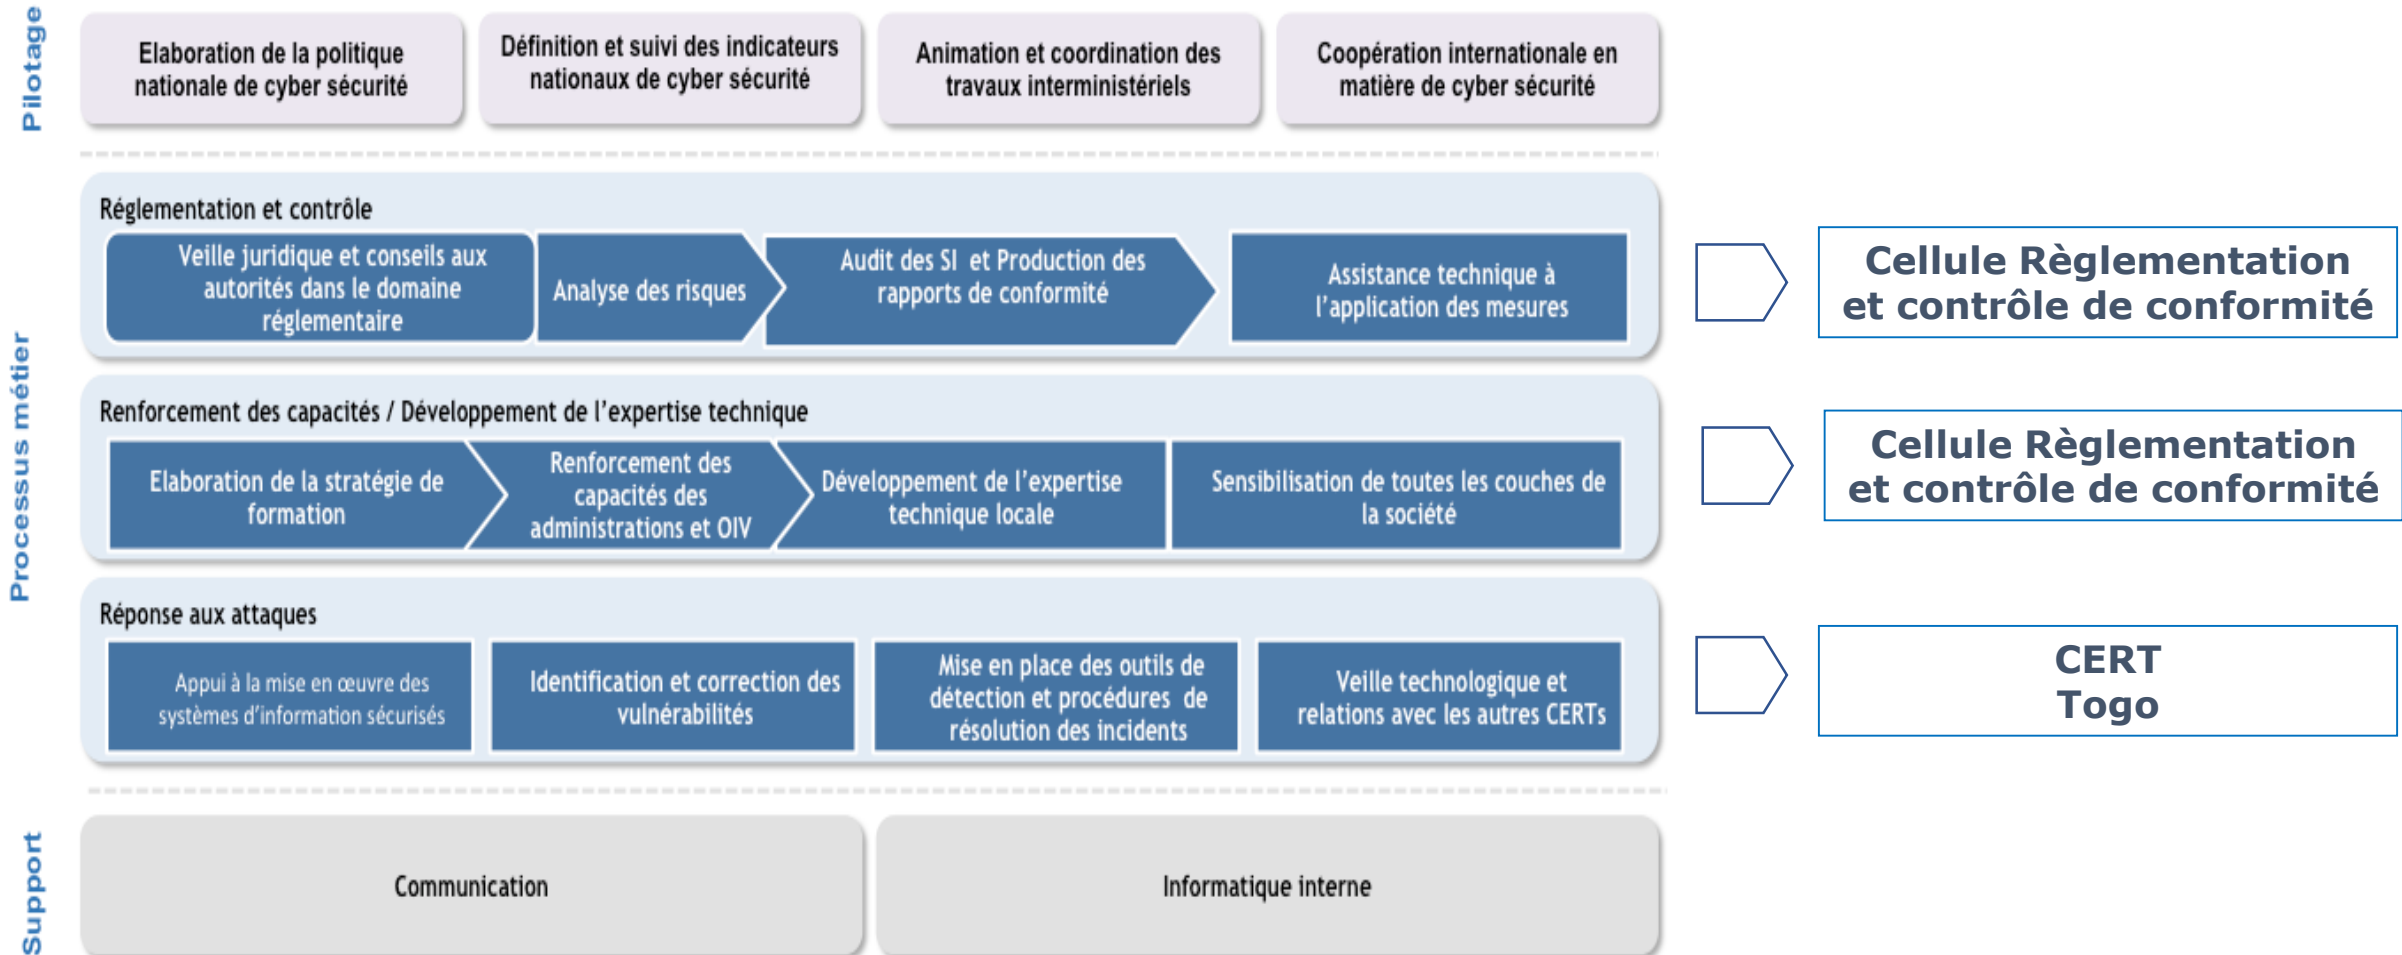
Pilotage

Elaboration de la politique nationale de cyber sécurité

Définition et suivi des indicateurs nationaux de cyber sécurité

Animation et coordination des travaux interministériels

Coopération internationale en matière de cyber sécurité

Processus métier

Réglementation et contrôle

Veille juridique et conseils aux autorités dans le domaine réglementaire

Analyse des risques

Audit des SI et Production des rapports de conformité

Assistance technique à l'application des mesures

Cellule Règlementation et contrôle de conformité

Renforcement des capacités / Développement de l'expertise technique

Elaboration de la stratégie de formation

Renforcement des capacités des administrations et OIV

Développement de l'expertise technique locale

Sensibilisation de toutes les couches de la société

Cellule Règlementation et contrôle de conformité

Réponse aux attaques

Appui à la mise en œuvre des systèmes d'information sécurisés

Identification et correction des vulnérabilités

Mise en place des outils de détection et procédures de résolution des incidents

Veille technologique et relations avec les autres CERTs

CERT Togo

Support

Communication

Informatique interne